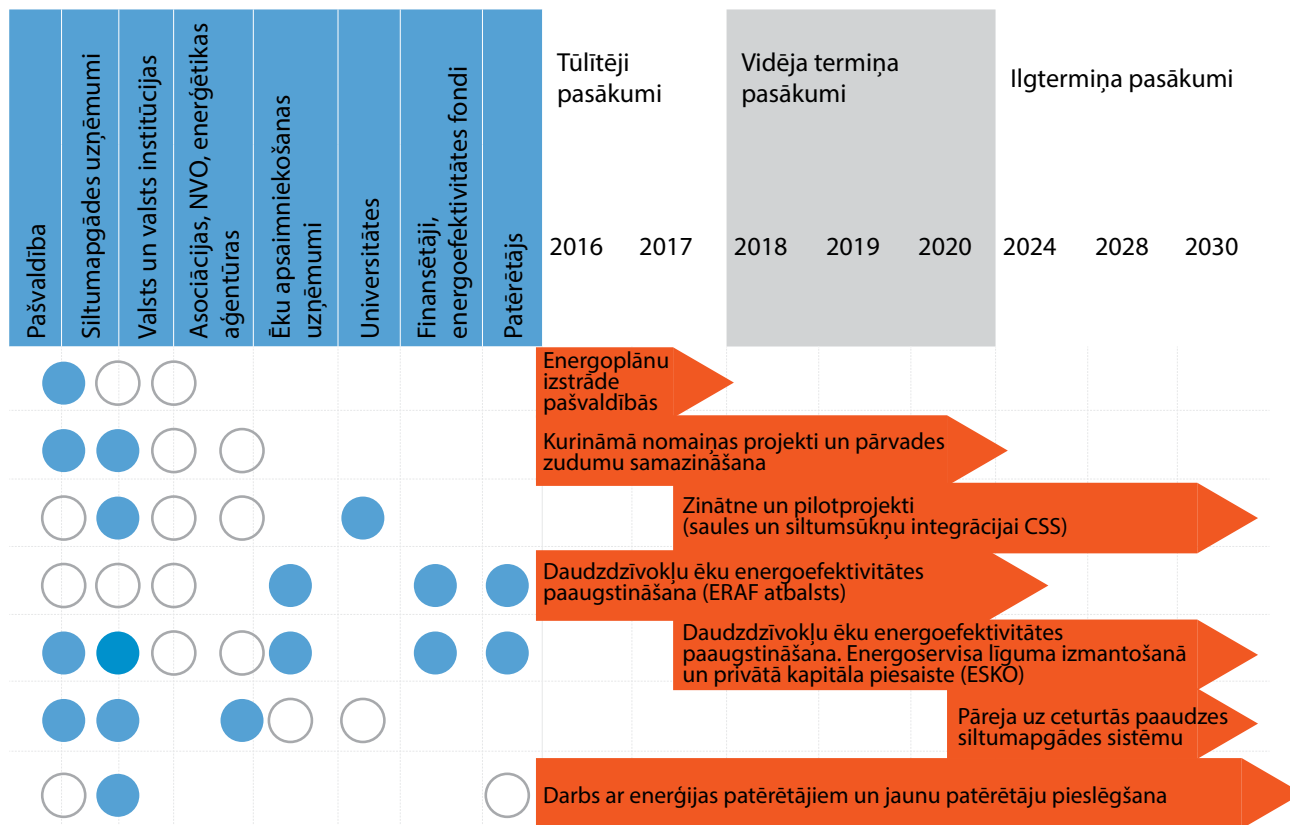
Pašvaldība

Siltumapgādes uzņēmumi

Valsts un valsts institūcijas

Asociācijas, NVO, enerģētikas aģentūras

Ēku apsaimniekošanas uzņēmumi

Universitātes

Finansētāji, energoefektivitātes fondi

Patērētājs

Tūlītēji pasākumi

Vidēja termiņa pasākumi

Ilgtermiņa pasākumi

2016 2017 2018 2019 2020 2024 2028 2030

Energoplānu izstrāde pašvaldībās

Kurināmā nomaiņas projekti un pārvades zudumu samazināšana

Zinātne un pilotprojekti (saules un siltumsūkņu integrācijai CSS)

Daudzdzīvokļu ēku energoefektivitātes paaugstināšana (ERAF atbalsts)

Daudzdzīvokļu ēku energoefektivitātes paaugstināšana. Energoservisa līguma izmantošanā un privātā kapitāla piesaiste (ESKO)

Pāreja uz ceturtās paaudzes siltumapgādes sistēmu

Darbs ar enerģijas patērētājiem un jaunu patērētāju pieslēgšana